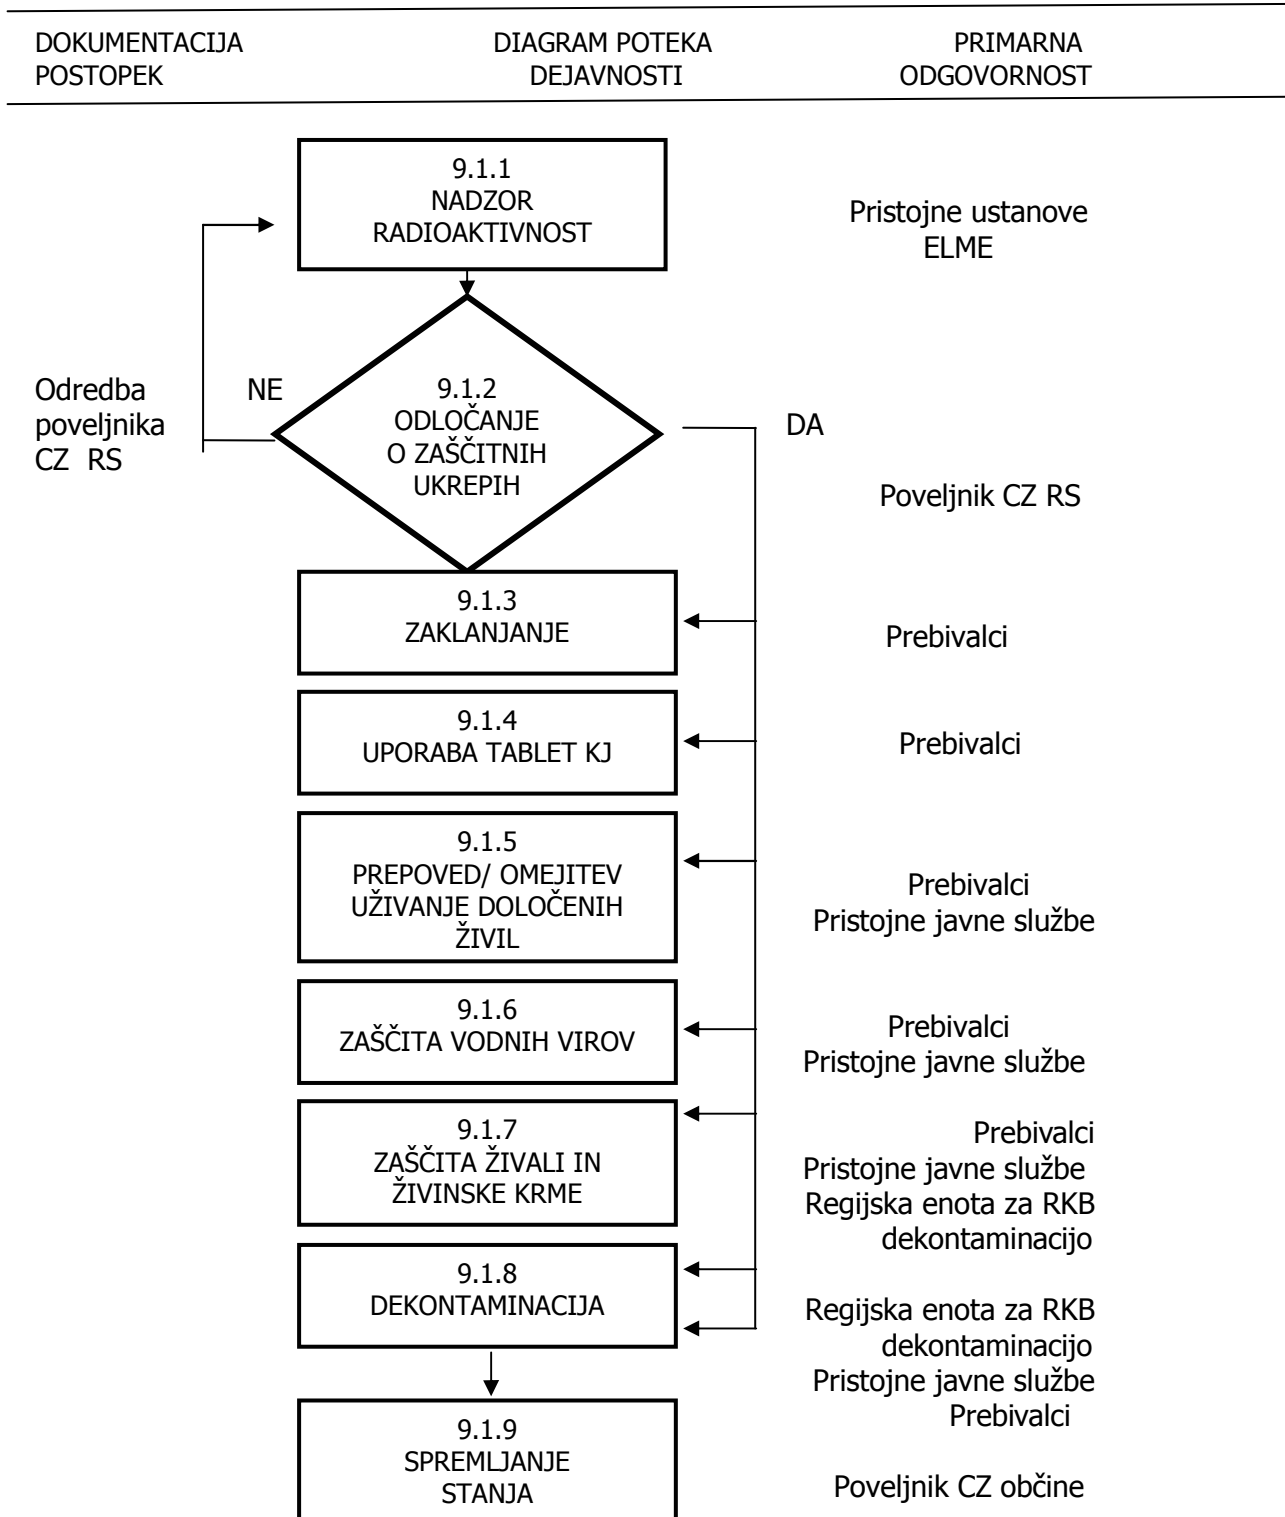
DOKUMENTACIJA
POSTOPEK

DIAGRAM POTEKA
DEJAVNOSTI

PRIMARNA
ODGOVORNOST

9.1.1
NADZOR
RADIOAKTIVNOST

Pristojne ustanove
ELME

Odredba
poveljnika
CZ RS

NE

9.1.2
ODLOČANJE
O ZAŠČITNIH
UKREPIH

DA

Poveljnik CZ RS

9.1.3
ZAKLANJANJE

Prebivalci

9.1.4
UPORABA TABLET KJ

Prebivalci

9.1.5
PREPOVED/ OMEJITEV
UŽIVANJE DOLOČENIH
ŽIVIL

Prebivalci
Pristojne javne službe

9.1.6
ZAŠČITA VODNIH VIROV

Prebivalci
Pristojne javne službe

9.1.7
ZAŠČITA ŽIVALI IN
ŽIVINSKE KRME

Prebivalci
Pristojne javne službe
Regijska enota za RKB
dekontaminacijo

9.1.8
DEKONTAMINACIJA

Regijska enota za RKB
dekontaminacijo
Pristojne javne službe
Prebivalci

9.1.9
SPREMLJANJE
STANJA

Poveljnik CZ občine